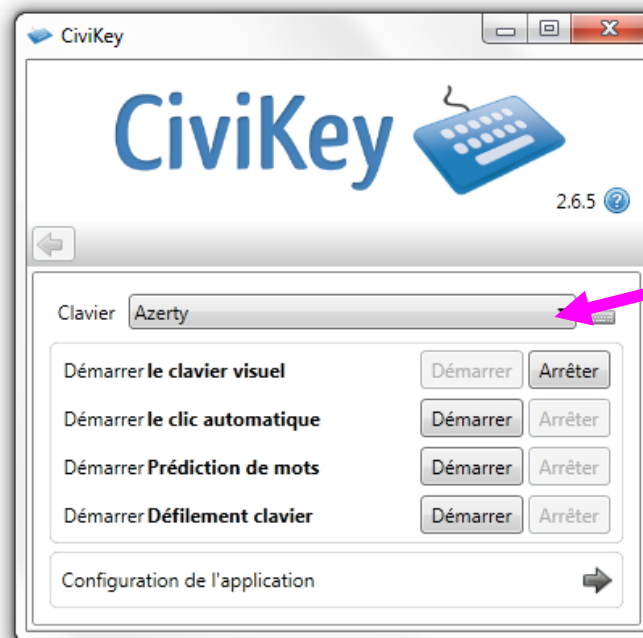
CiviKey

CiviKey

2.6.5

Clavier Azerty

Démarrer le clavier visuel Démarrer Arrêter

Démarrer le clic automatique Démarrer Arrêter

Démarrer Prédiction de mots Démarrer Arrêter

Démarrer Défilement clavier Démarrer Arrêter

Configuration de l'application